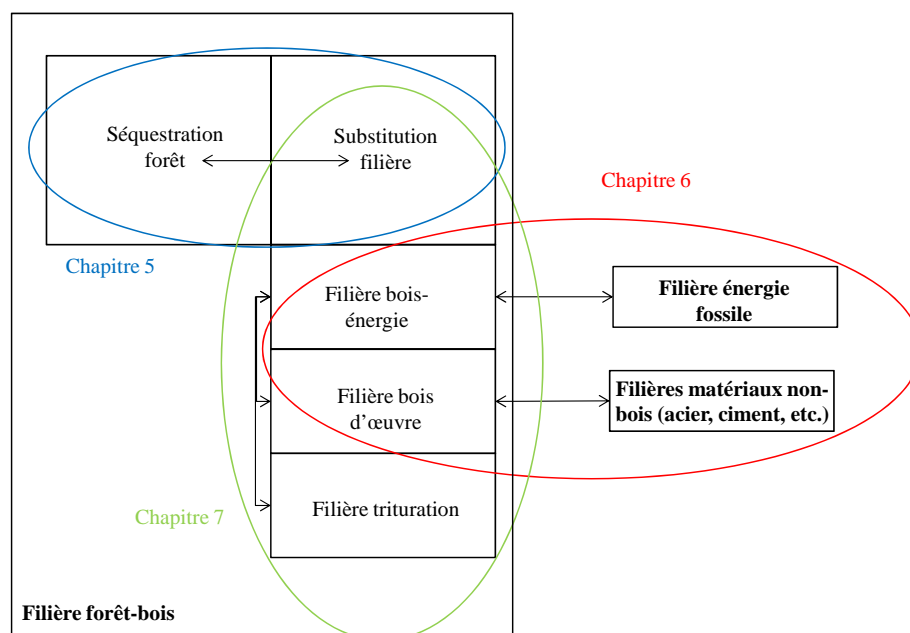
Séquestration forêt

Substitution filière

Chapitre 6

Chapitre 5

Filière bois-énergie

Filière énergie fossile

Filière bois d'œuvre

Filières matériaux non-bois (acier, ciment, etc.)

Chapitre 7

Filière trituration

Filière forêt-bois